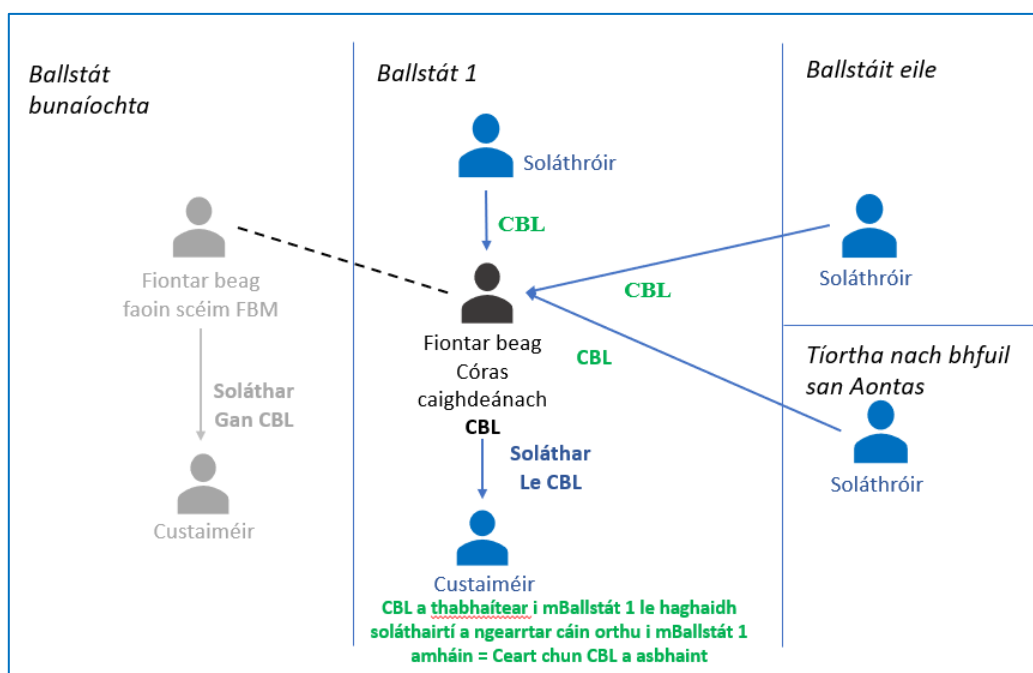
Ballstát bunaíochta

Fiontar beag faoin scéim FBM

Soláthar Gan CBL

Custaiméir

Ballstát 1

Soláthróir

CBL

Fiontar beag Córas caighdeánach CBL

Soláthar Le CBL

Custaiméir

CBL a thabhaítear i mBallstát 1 le haghaidh soláthairtí a ngearrtar cáin orthu i mBallstát 1 amháin = Ceart chun CBL a asbhaint

Ballstáit eile

Soláthróir

CBL

CBL

Tíortha nach bhfuil san Aontas

Soláthróir